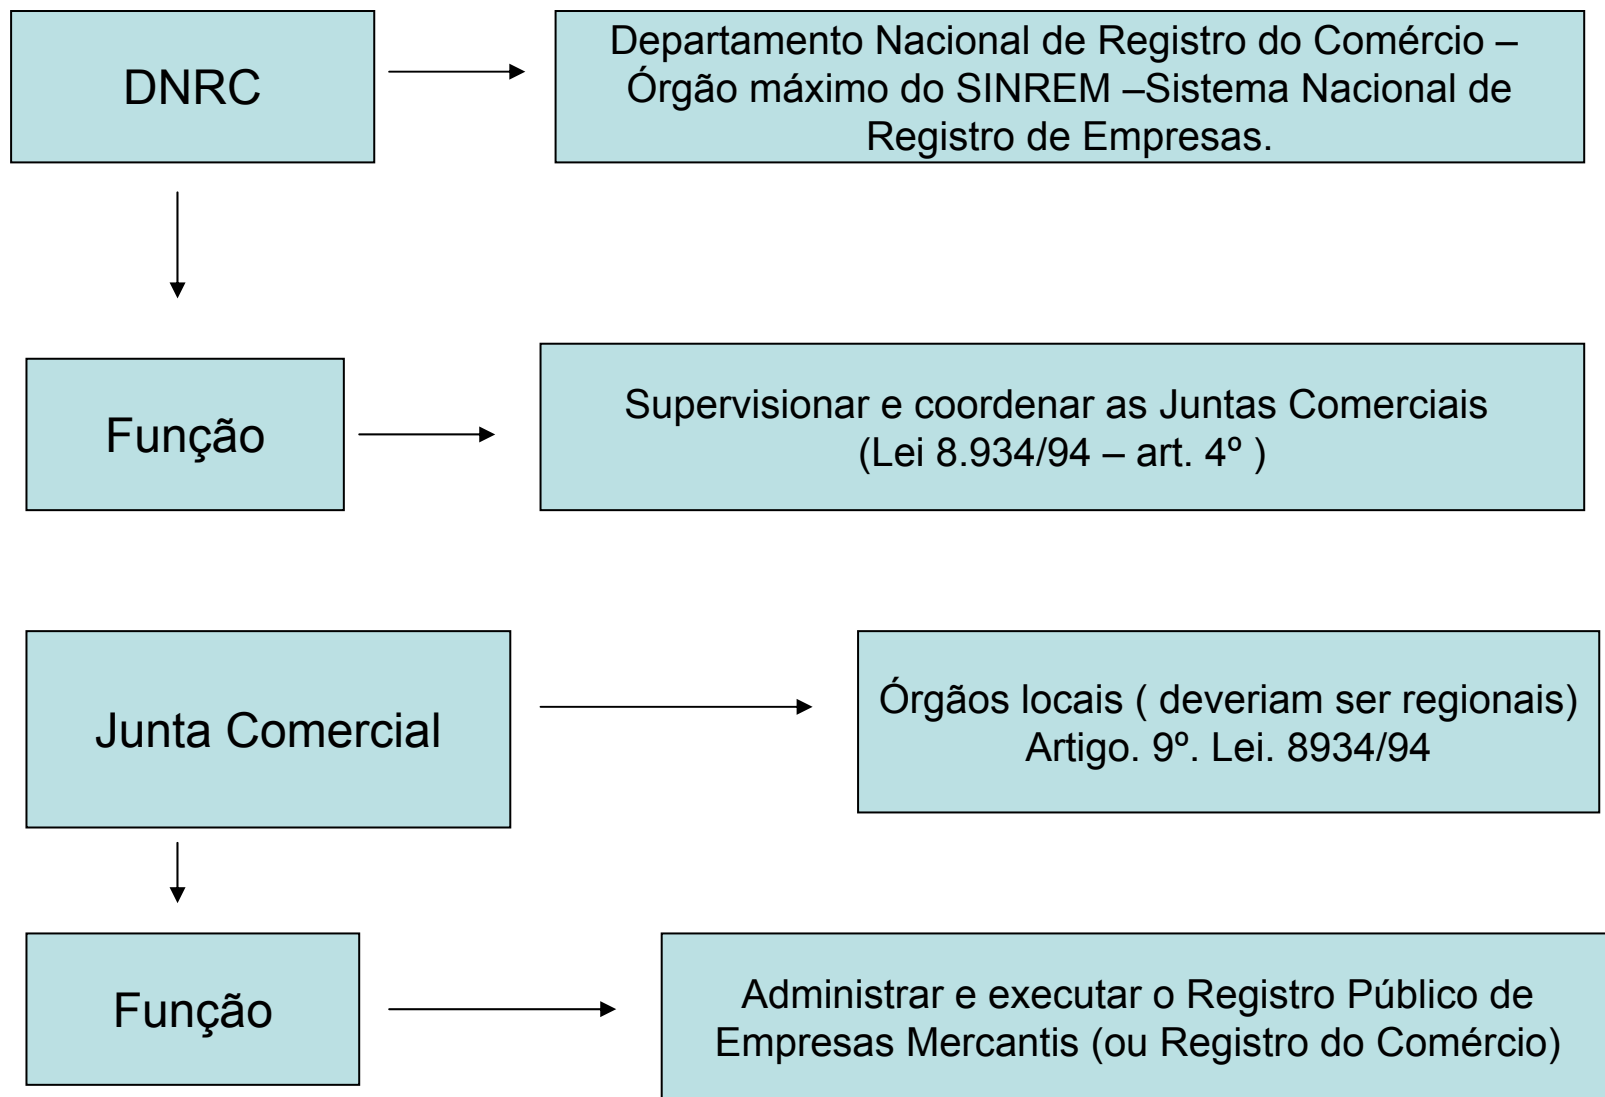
DNRC

Departamento Nacional de Registro do Comércio – Órgão máximo do SINREM –Sistema Nacional de Registro de Empresas.

Função

Supervisionar e coordenar as Juntas Comerciais (Lei 8.934/94 – art. 4º )

Junta Comercial

Órgãos locais ( deveriam ser regionais) Artigo. 9º. Lei. 8934/94

Função

Administrar e executar o Registro Público de Empresas Mercantis (ou Registro do Comércio)